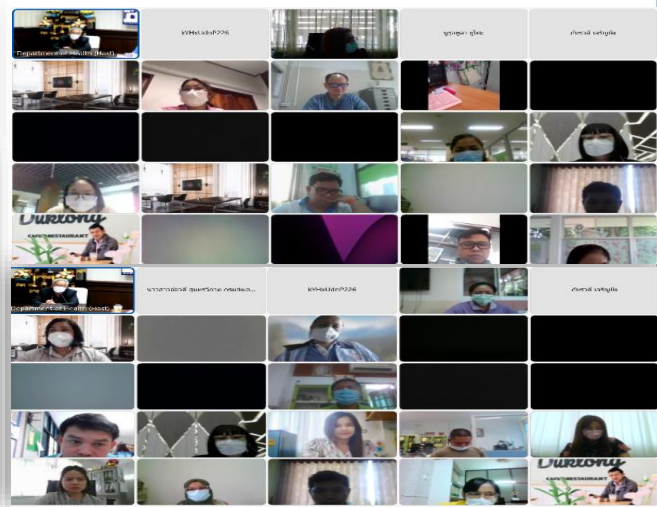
Department of Health (Host)

KVHsUdaP226

ชูศักดิ์ ผู้ช่วย

อัจฉรี เจริญสุข

Durrony CAFE RESTAURANT

Department of Health (Host)

นางสาวอรวดี สุนทรวิภาค กรมอนามัย...

KVHsUdaP226

อัจฉรี เจริญสุข

Durrony CAFE RESTAURANT